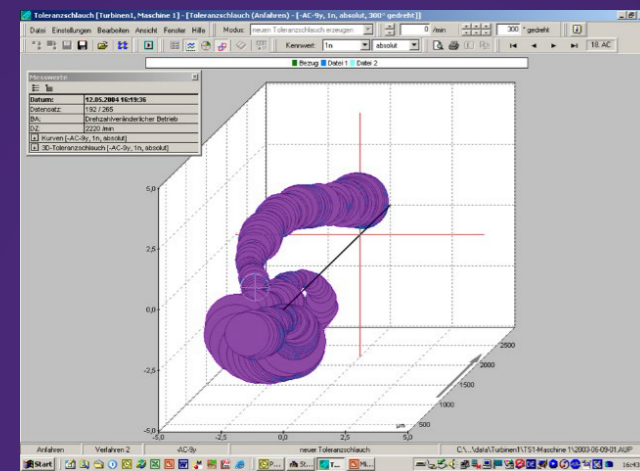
Toleranzschlauch [Turbinen1, Maschine 1] - [Toleranzschlauch (Anfahren) - [-AC-9y, 1n, absolut, 300° gedreht]]

Datei Einstellungen Bearbeiten Ansicht Fenster Hilfe Modus: neuen Toleranzschlauch erzeugen 0 /min 300 ° gedreht

Kennwert: 1n absolut 18: AC

Bezug Datei 1 Datei 2

Messwerte

| Datum: | 12.05.2004 16:19:36 |
|---|---|
| Datensatz: | 192 / 265 |
| BA: | Drehzahlveränderlicher Betrieb |
| DZ: | 2220 /min |

Kurven [-AC-9y, 1n, absolut]
3D-Toleranzschlauch [-AC-9y, 1n, absolut]

5,0
2,5
0,0
-2,5
-5,0
-5,0 -2,5 0,0 2,5 5,0
µm
500
1000
1500
2000
2500

Anfahren Verfahren 2 -AC-9y neuer Toleranzschlauch C:\...\daten\Turbinen1\TS1-Maschine 1\2003-06-09-01.AUP

Start